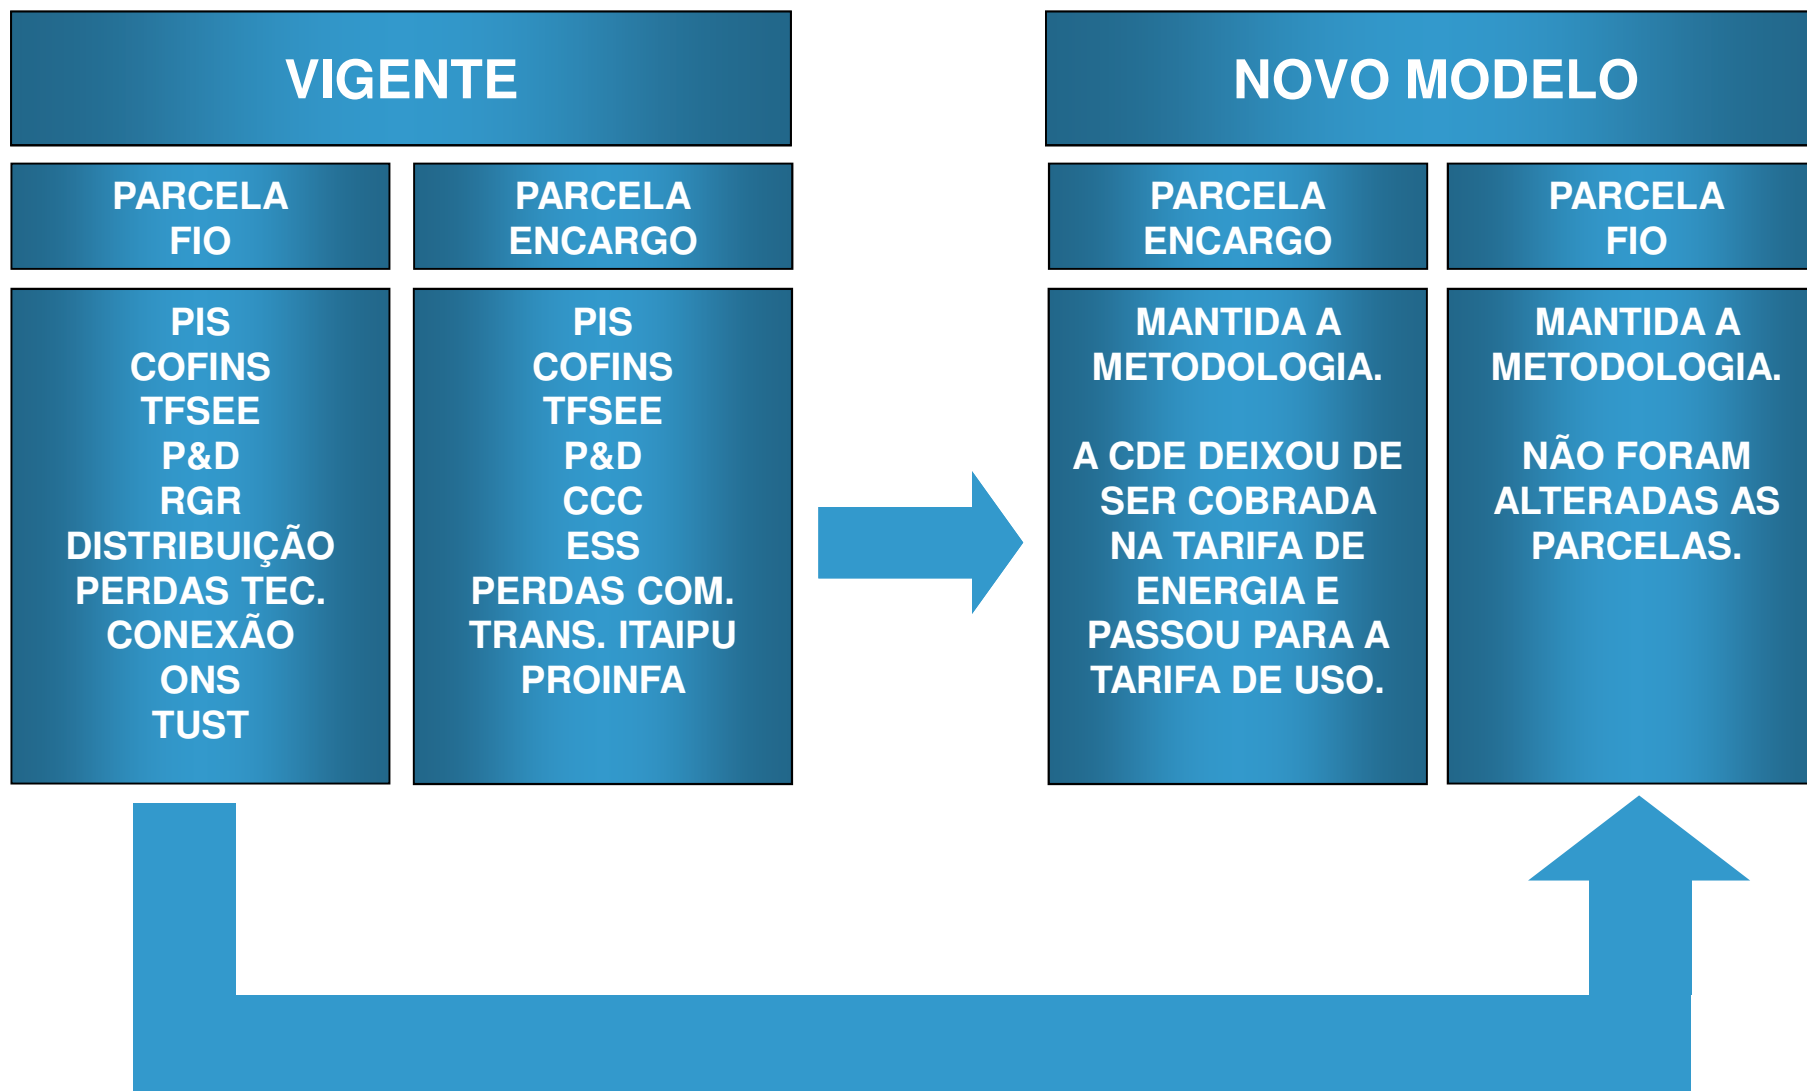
VIGENTE

PARCELA FIO

PIS
COFINS
TFSEE
P&D
RGR
DISTRIBUIÇÃO
PERDAS TEC.
CONEXÃO
ONS
TUST

PARCELA ENCARGO

PIS
COFINS
TFSEE
P&D
CCC
ESS
PERDAS COM.
TRANS. ITAIPU
PROINFA

NOVO MODELO

PARCELA ENCARGO

MANTIDA A METODOLOGIA.

A CDE DEIXOU DE SER COBRADA NA TARIFA DE ENERGIA E PASSOU PARA A TARIFA DE USO.

PARCELA FIO

MANTIDA A METODOLOGIA.

NÃO FORAM ALTERADAS AS PARCELAS.